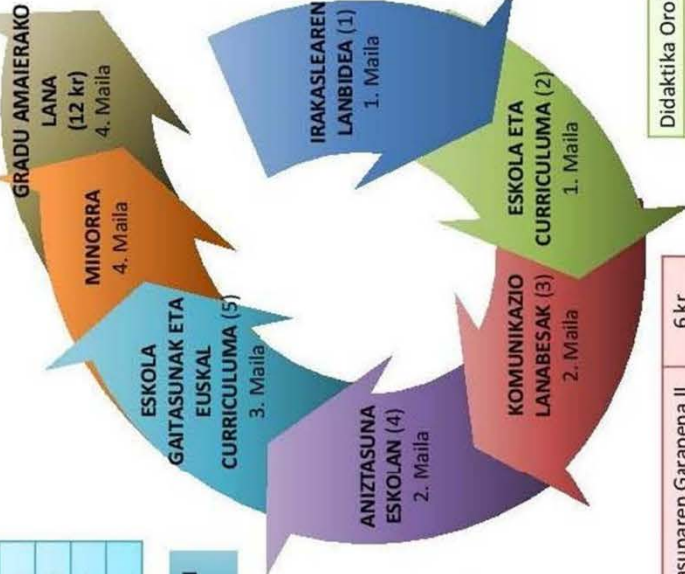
IRAKASLEAREN LANBIDEA (1)
1. Maila

ESKOLA ETA CURRICULUMA (2)
1. Maila

KOMUNIKAZIO LANABESAK (3)
2. Maila

ANIZTASUNA ESKOLAN (4)
2. Maila

ESKOLA GAITASUNAK ETA EUSKAL CURRICULUMA (5)
3. Maila

MINORRA
4. Maila

GRADU AMAIERAKO LANA
(12 kr)
4. Maila

Didaktika Oro

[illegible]suparen Garapena II

6 kr